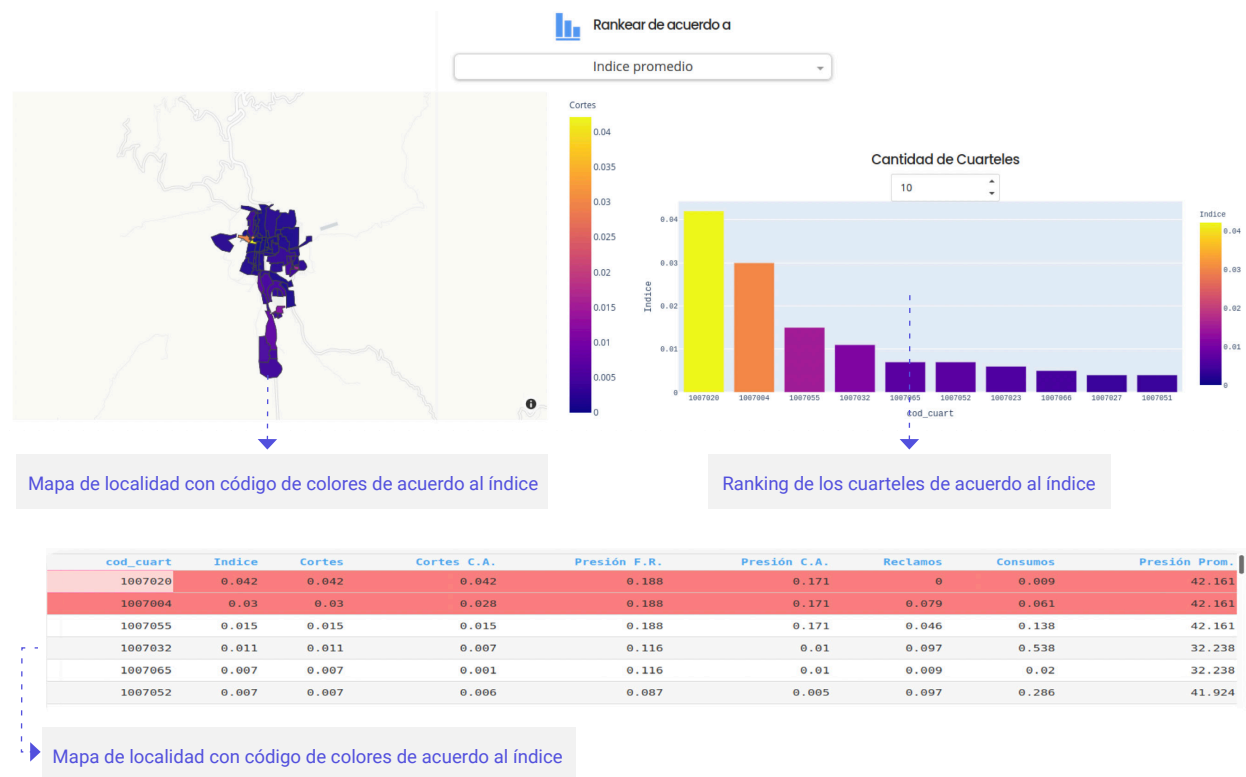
Rankear de acuerdo a

Indice promedio

Cortes
0.04
0.035
0.03
0.025
0.02
0.015
0.01
0.005
0

Mapa de localidad con código de colores de acuerdo al índice

Cantidad de Cuarteles

10

Indice
0.04
0.03
0.02
0.01
0

Indice
0.04
0.03
0.02
0.01
0

1007020 1007004 1007055 1007032 1007065 1007052 1007023 1007066 1007027 1007051

cod_cuart

Ranking de los cuarteles de acuerdo al índice

| cod_cuart | Indice | Cortes | Cortes C.A. | Presión F.R. | Presión C.A. | Reclamos | Consumos | Presión Prom. |
|---|---|---|---|---|---|---|---|---|
| 1007020 | 0.042 | 0.042 | 0.042 | 0.188 | 0.171 | 0 | 0.009 | 42.161 |
| 1007004 | 0.03 | 0.03 | 0.028 | 0.188 | 0.171 | 0.079 | 0.061 | 42.161 |
| 1007055 | 0.015 | 0.015 | 0.015 | 0.188 | 0.171 | 0.046 | 0.138 | 42.161 |
| 1007032 | 0.011 | 0.011 | 0.007 | 0.116 | 0.01 | 0.097 | 0.538 | 32.238 |
| 1007065 | 0.007 | 0.007 | 0.001 | 0.116 | 0.01 | 0.009 | 0.02 | 32.238 |
| 1007052 | 0.007 | 0.007 | 0.006 | 0.087 | 0.005 | 0.097 | 0.286 | 41.924 |

Mapa de localidad con código de colores de acuerdo al índice